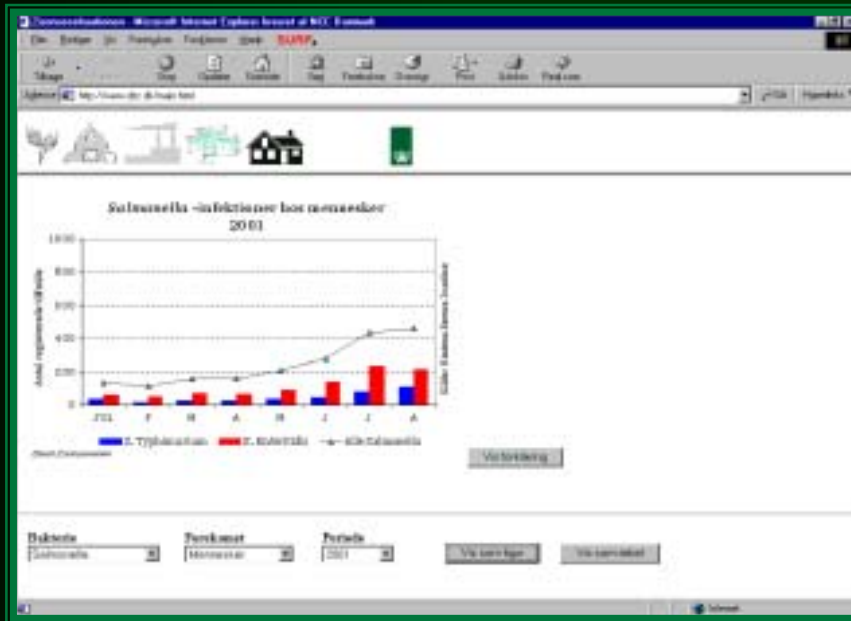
Zoonoseituationen - Microsoft Internet Explorer leveret af NCC Danmark

Filer Rediger Vis Foretrukne Funktioner Hjælp SURF

Tilbage Stop Opdater Startside Søg Foretrukne Oversigt Print Skriftstr. Rediger

Adresse http://www.dzc.dk/main.html

Gå Hyperlinks

Salmonella -infektioner hos mennesker 2001

1000
800
600
400
200
0

Antal registrerede tilfælde

Kilde: Statens Serum Institut

JUL F M A M J J A

S. Typhimurium S. Enteritidis Alle Salmonella

Vis forklaring

Bakterie
Salmonella

Forekomst
Mennesker

Periode
2001

Vis som figur

Vis som tabel

Internet